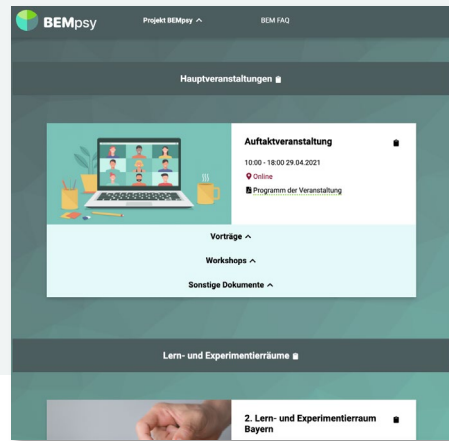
BEMpsy

Projekt BEMpsy ^

BEM FAQ

Hauptveranstaltungen

Auftaktveranstaltung

10:00 - 18:00 29.04.2021

Online

Programm der Veranstaltung

Vorträge ^

Workshops ^

Sonstige Dokumente ^

Lern- und Experimentierräume

2. Lern- und Experimentierraum Bayern